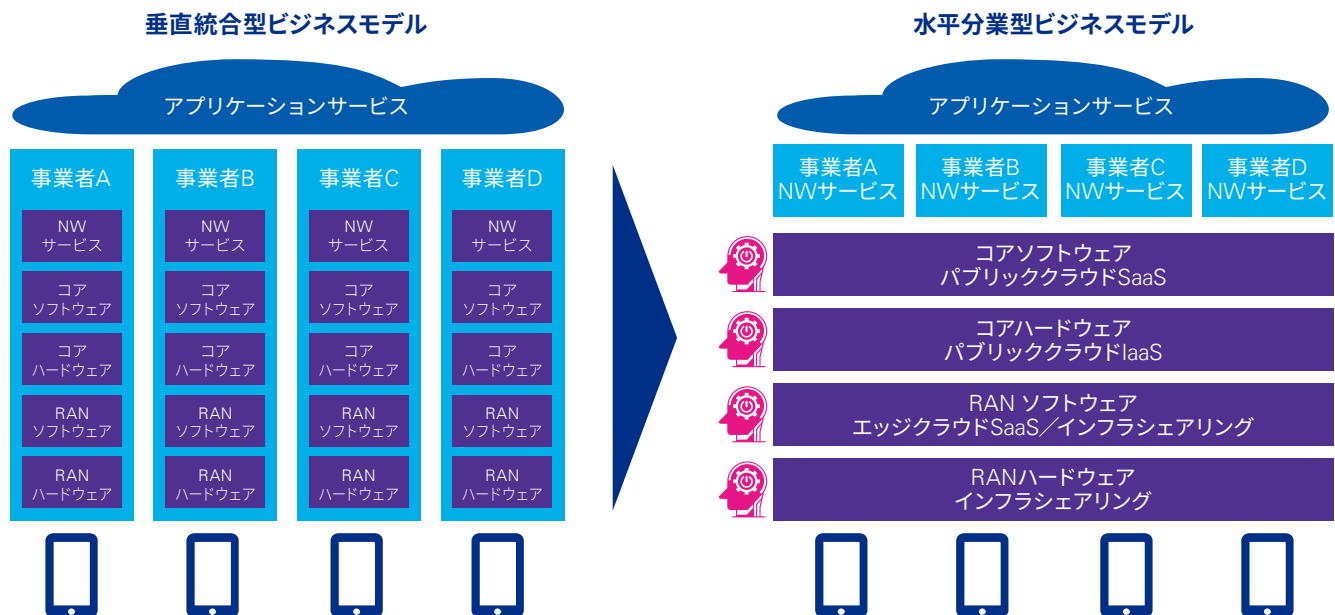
垂直統合型ビジネスモデル

アプリケーションサービス

事業者A

NW サービス

コア ソフトウェア

コア ハードウェア

RAN ソフトウェア

RAN ハードウェア

事業者B

NW サービス

コア ソフトウェア

コア ハードウェア

RAN ソフトウェア

RAN ハードウェア

事業者C

NW サービス

コア ソフトウェア

コア ハードウェア

RAN ソフトウェア

RAN ハードウェア

事業者D

NW サービス

コア ソフトウェア

コア ハードウェア

RAN ソフトウェア

RAN ハードウェア

水平分業型ビジネスモデル

アプリケーションサービス

事業者A NWサービス

事業者B NWサービス

事業者C NWサービス

事業者D NWサービス

コアソフトウェア パブリッククラウドSaaS

コアハードウェア パブリッククラウドIaaS

RAN ソフトウェア エッジクラウドSaaS／インフラシェアリング

RANハードウェア インフラシェアリング